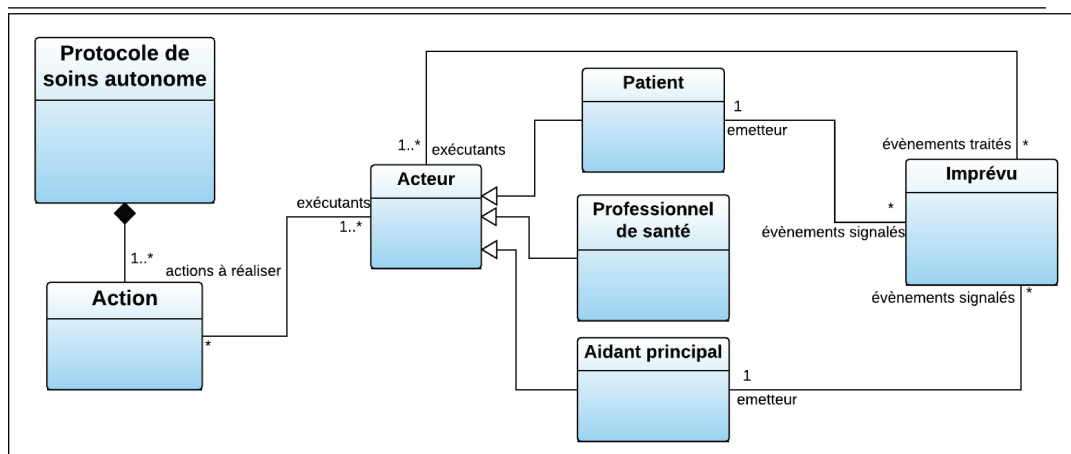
Protocole de soins autonome

1..*

actions à réaliser

Action

*

exécutants

1..*

Acteur

1..*

exécutants

Patient

1

emetteur

Professionnel de santé

Aidant principal

1

emetteur

évènements traités

*

Imprévu

*

évènements signalés

évènements signalés

*